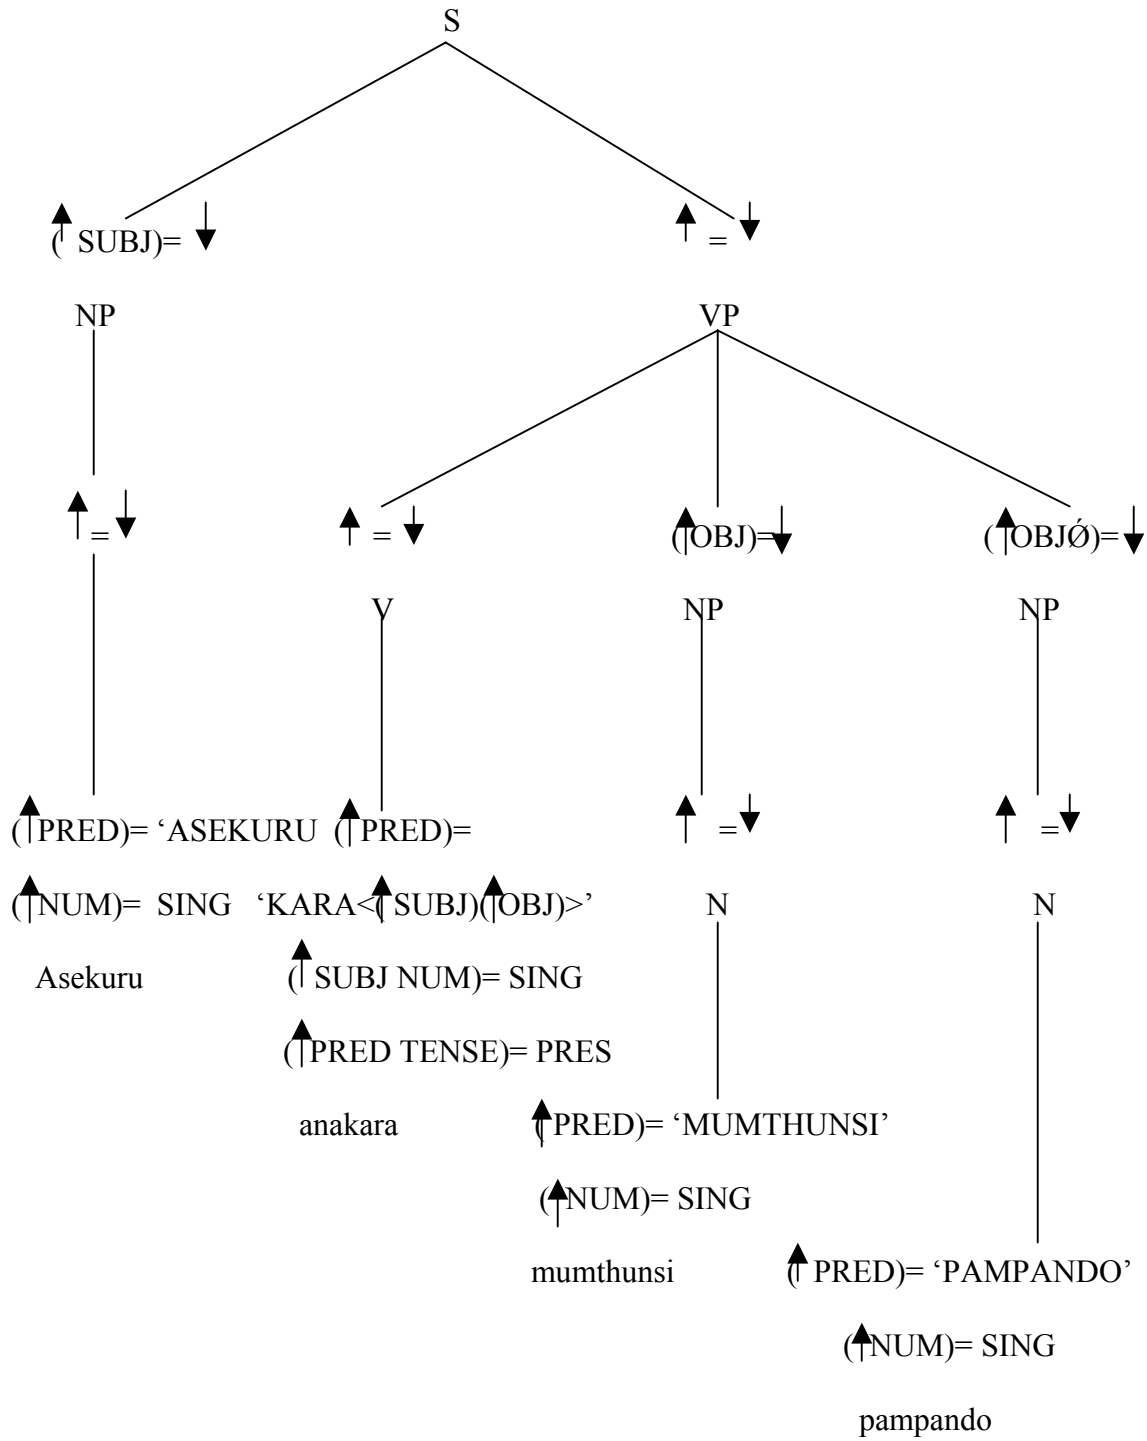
S

$(\uparrow$ SUBJ$)=\downarrow$

$\uparrow=\downarrow$

NP

VP

$\uparrow=\downarrow$

$\uparrow=\downarrow$

$(\uparrow$OBJ$)=\downarrow$

$(\uparrow$OBJØ$)=\downarrow$

V

NP

NP

$(\uparrow$PRED$)=$ 'ASEKURU

$(\uparrow$NUM$)=$ SING

Asekuru

$(\uparrow$PRED$)=$

'KARA<$(\uparrow$SUBJ$)(\uparrow$OBJ$)$>'

$(\uparrow$ SUBJ NUM$)=$ SING

$(\uparrow$PRED TENSE$)=$ PRES

anakara

$\uparrow=\downarrow$

$\uparrow=\downarrow$

N

N

$(\uparrow$PRED$)=$ 'MUMTHUNSI'

$(\uparrow$NUM$)=$ SING

mumthunsi

$(\uparrow$ PRED$)=$ 'PAMPANDO'

$(\uparrow$NUM$)=$ SING

pampando